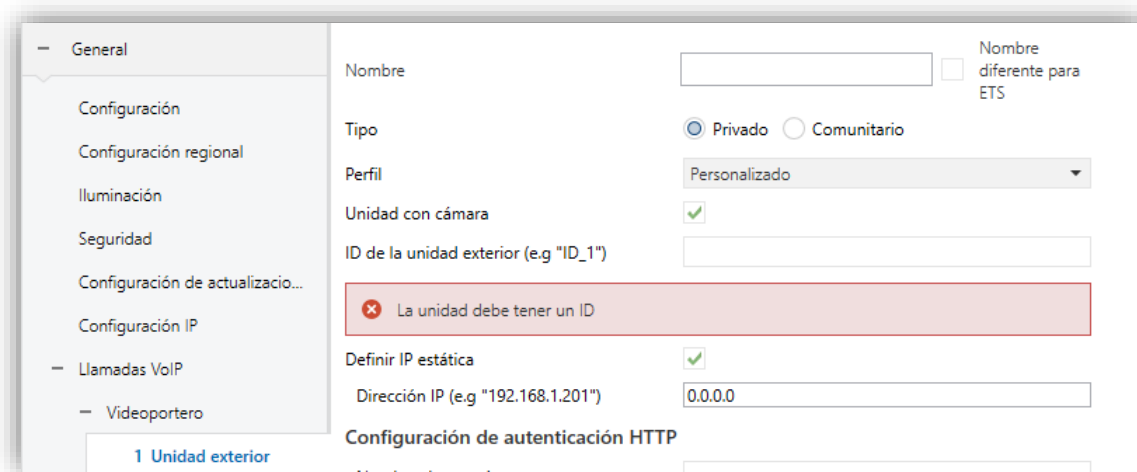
− General

Configuración

Configuración regional

Iluminación

Seguridad

Configuración de actualizacio...

Configuración IP

− Llamadas VoIP

− Videoportero

1 Unidad exterior

Nombre

Nombre diferente para ETS

Tipo

Privado

Comunitario

Perfil

Personalizado

Unidad con cámara

ID de la unidad exterior (e.g "ID_1")

La unidad debe tener un ID

Definir IP estática

Dirección IP (e.g "192.168.1.201")

0.0.0.0

Configuración de autenticación HTTP